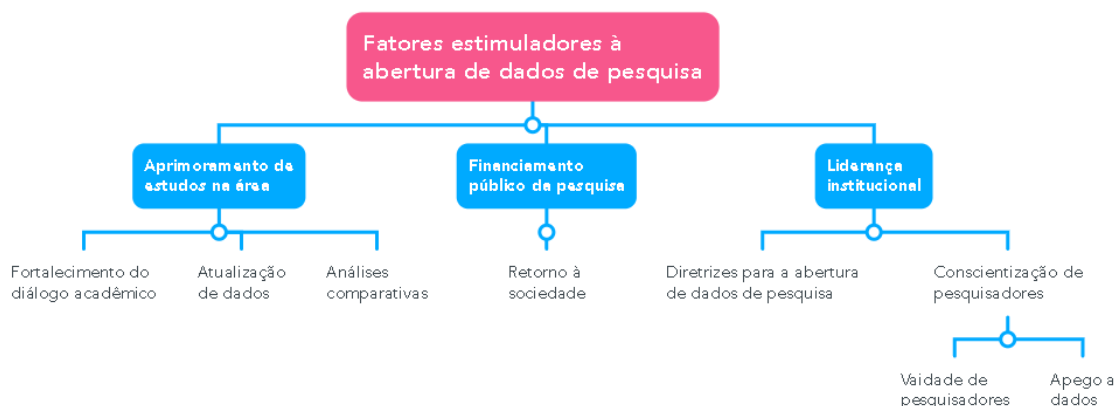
Fatores estimuladores à abertura de dados de pesquisa

Aprimoramento de estudos na área

Financiamento público da pesquisa

Liderança institucional

Fortalecimento do diálogo acadêmico

Atualização de dados

Análises comparativas

Retorno à sociedade

Diretrizes para a abertura de dados de pesquisa

Conscientização de pesquisadores

Vaidade de pesquisadores

Apego a dados